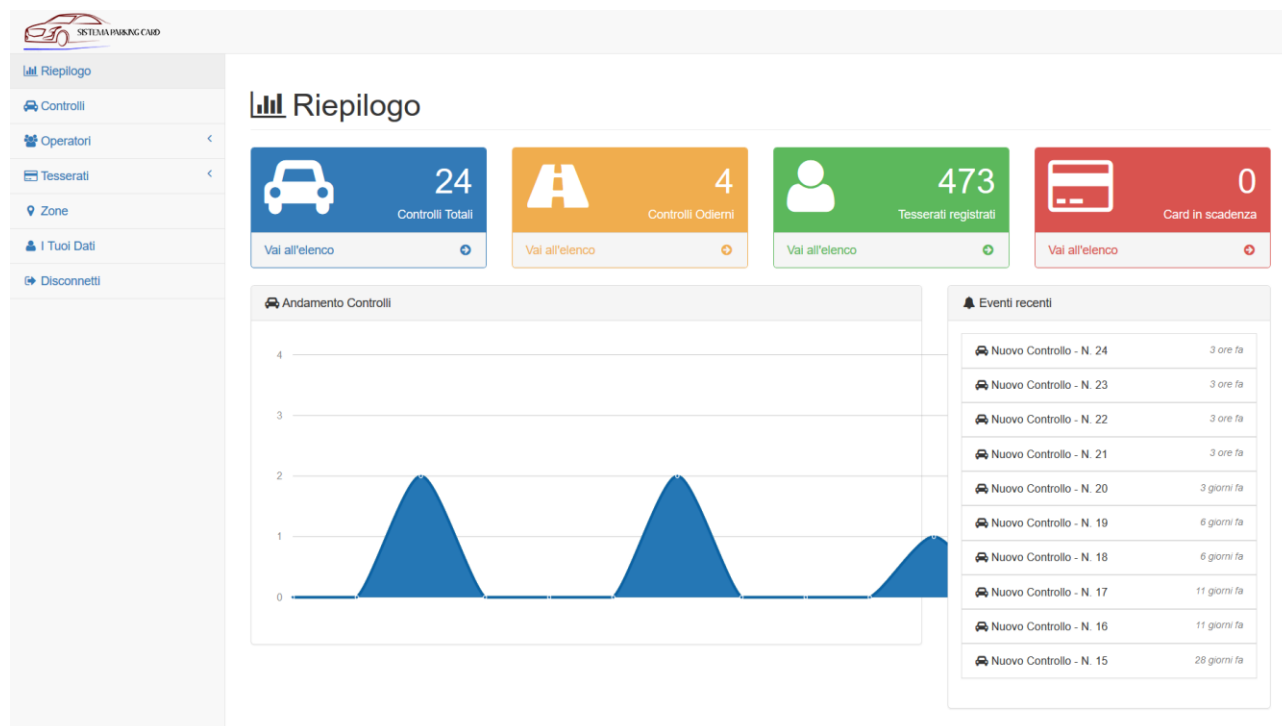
SISTEMA PARKING CARD

Riepilogo
Controlli
Operatori
Tesserati
Zone
I Tuoi Dati
Disconnetti

Riepilogo

24
Controlli Totali
Vai all'elenco

4
Controlli Odierni
Vai all'elenco

473
Tesserati registrati
Vai all'elenco

0
Card in scadenza
Vai all'elenco

Andamento Controlli

4
3
2
1
0

Eventi recenti

| | |
|---|---|
| Nuovo Controllo - N. 24 | 3 ore fa |
| Nuovo Controllo - N. 23 | 3 ore fa |
| Nuovo Controllo - N. 22 | 3 ore fa |
| Nuovo Controllo - N. 21 | 3 ore fa |
| Nuovo Controllo - N. 20 | 3 giorni fa |
| Nuovo Controllo - N. 19 | 6 giorni fa |
| Nuovo Controllo - N. 18 | 6 giorni fa |
| Nuovo Controllo - N. 17 | 11 giorni fa |
| Nuovo Controllo - N. 16 | 11 giorni fa |
| Nuovo Controllo - N. 15 | 28 giorni fa |